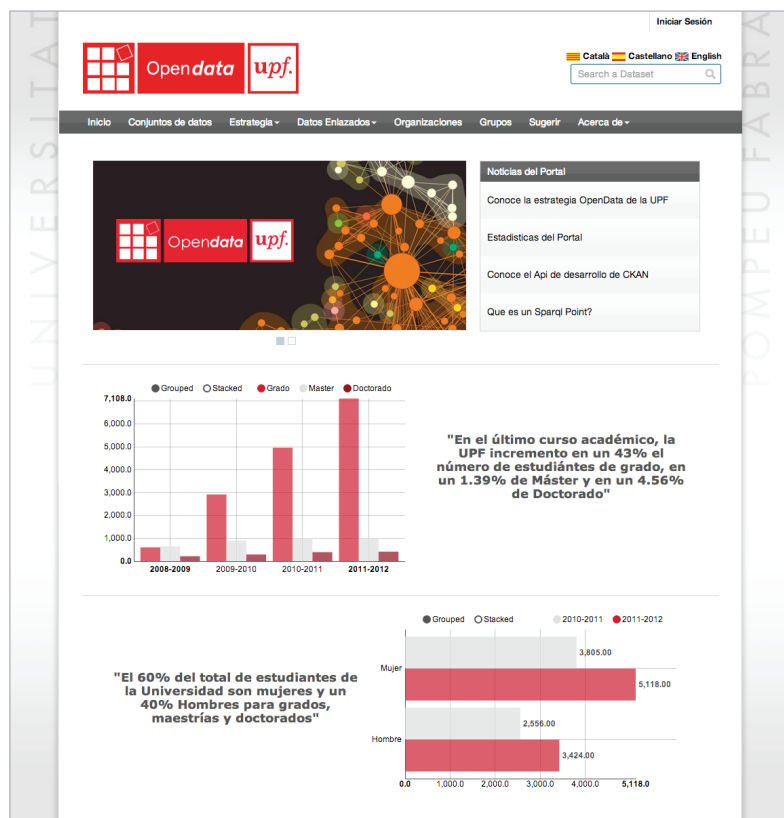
UNIVERSITAT

POMPEU FABRA

Iniciar Sesión

Opendata upf.

Català Castellano English

Search a Dataset

Inicio Conjuntos de datos Estrategia Datos Enlazados Organizaciones Grupos Sugerir Acerca de

Opendata upf.

Noticias del Portal

Conoce la estrategia OpenData de la UPF

Estadisticas del Portal

Conoce el Api de desarrollo de CKAN

Que es un Sparql Point?

Grouped Stacked Grado Master Doctorado

7,108.0
6,000.0
5,000.0
4,000.0
3,000.0
2,000.0
1,000.0
0.0

2008-2009 2009-2010 2010-2011 2011-2012

"En el último curso académico, la UPF incremento en un 43% el número de estudiántes de grado, en un 1.39% de Máster y en un 4.56% de Doctorado"

"El 60% del total de estudiantes de la Universidad son mujeres y un 40% Hombres para grados, maestrías y doctorados"

Grouped Stacked 2010-2011 2011-2012

Mujer
3,805.00
5,118.00

Hombre
2,556.00
3,424.00

0.0 1,000.0 2,000.0 3,000.0 4,000.0 5,118.0